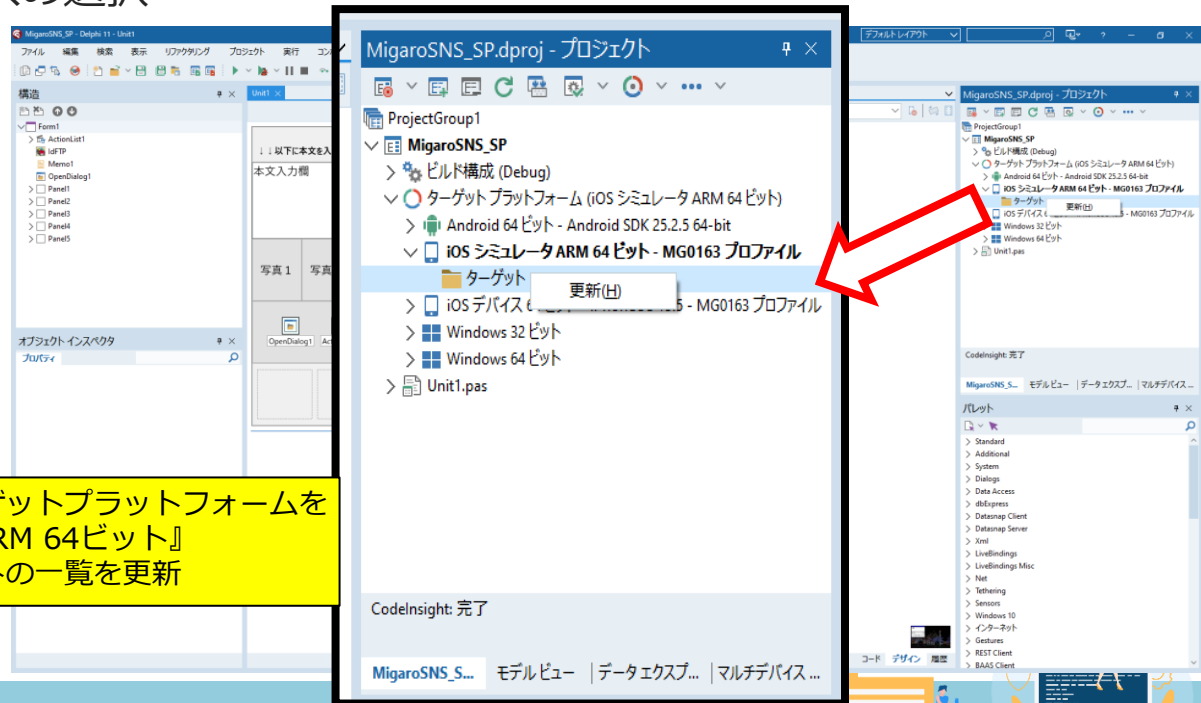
MigaroSNS_SP - Delphi 11 - Unit1

ファイル 編集 検索 表示 リファクタリング プロジェクト 実行 コン

デフォルト レイアウト

構造

Form1
ActionList1
idFTP
Memo1
OpenDialog1
Panel1
Panel2
Panel3
Panel4
Panel5

Unit1

↓↓以下に本文を入
本文入力欄

写真１ 写真

OpenDialog1

オブジェクト インスペクタ
プロパティ

ゲットプラットフォームを
RM 64ビット』
トの一覧を更新

MigaroSNS_SP.dproj - プロジェクト

ProjectGroup1
MigaroSNS_SP
ビルド構成 (Debug)
ターゲット プラットフォーム (iOS シミュレータ ARM 64 ビット)
Android 64 ビット - Android SDK 25.2.5 64-bit
iOS シミュレータ ARM 64 ビット - MG0163 プロファイル
ターゲット
更新(U)
iOS デバイス 6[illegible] - MG0163 プロファイル
Windows 32 ビット
Windows 64 ビット
Unit1.pas

CodeInsight: 完了

MigaroSNS_S... モデル ビュー データ エクスプ... マルチデバイス...

MigaroSNS_SP.dproj - プロジェクト

ProjectGroup1
MigaroSNS_SP
ビルド構成 (Debug)
ターゲット プラットフォーム (iOS シミュレータ ARM 64 ビット)
Android 64 ビット - Android SDK 25.2.5 64-bit
iOS シミュレータ ARM 64 ビット - MG0163 プロファイル
ターゲット
更新(U)
iOS デバイス 6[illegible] - MG0163 プロファイル
Windows 32 ビット
Windows 64 ビット
Unit1.pas

CodeInsight: 完了

MigaroSNS_S... モデル ビュー データ エクスプ... マルチデバイス...

パレット

Standard
Additional
System
Dialogs
Data Access
dbExpress
Datasnap Client
Datasnap Server
Xml
LiveBindings
LiveBindings Misc
Net
Tethering
Sensors
Windows 10
インターネット
Gestures
REST Client
BAAS Client

コード デザイン 履歴